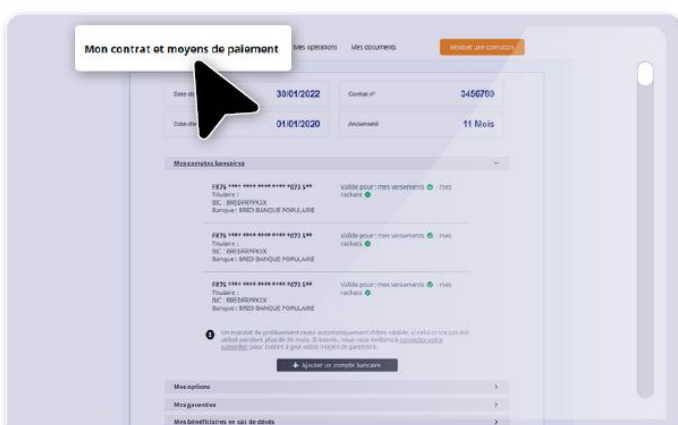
Mon contrat et moyens de paiement

Mes opérations

Mes documents

Réaliser une opération

Date de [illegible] 30/01/2022

Contrat n° 3456789

Date d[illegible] 01/01/2020

Ancienneté 11 Mois

Mes comptes bancaires

FR76 **** **** **** **** *073 5**
Titulaire :
BIC : BREDFRPPXXX
Banque : BRED BANQUE POPULAIRE

Valide pour : mes versements - mes rachats

FR76 **** **** **** **** *073 5**
Titulaire :
BIC : BREDFRPPXXX
Banque : BRED BANQUE POPULAIRE

Valide pour : mes versements - mes rachats

FR76 **** **** **** **** *073 5**
Titulaire :
BIC : BREDFRPPXXX
Banque : BRED BANQUE POPULAIRE

Valide pour : mes versements - mes rachats

Un mandat de prélèvement cesse automatiquement d'être valable, si celui-ci n'a pas été utilisé pendant plus de 36 mois. Si besoin, nous vous invitons à contacter votre conseiller pour mettre à jour votre moyen de paiement.

+ Ajouter un compte bancaire

Mes options

Mes garanties

Mes bénéficiaires en cas de décès